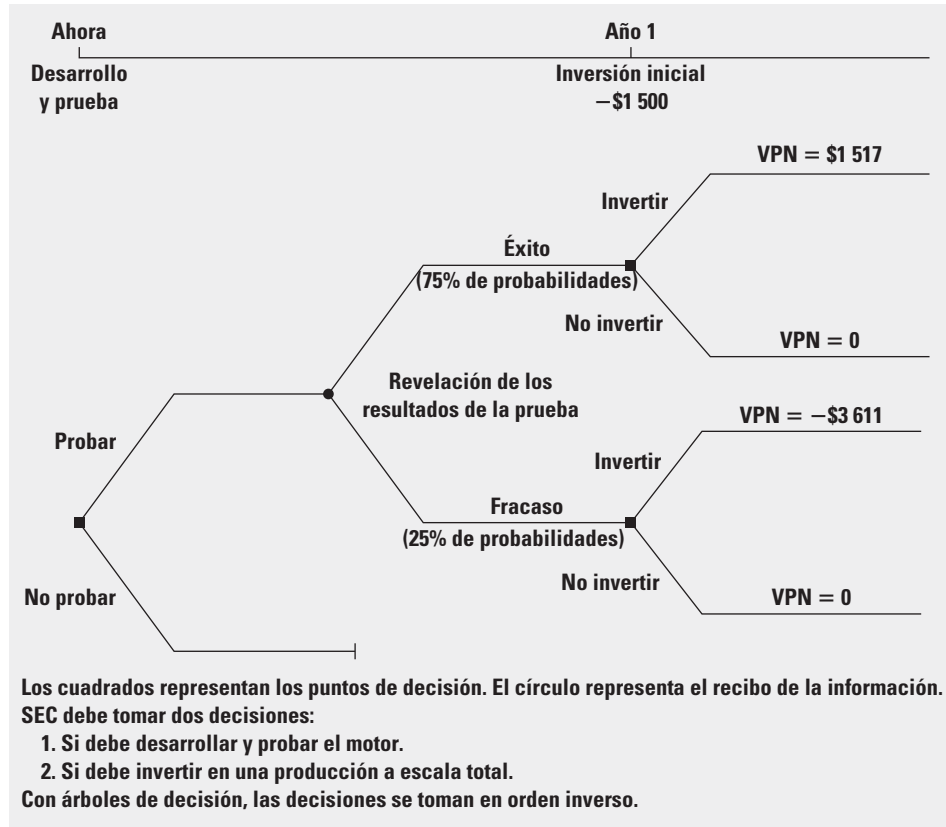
Ahora

Desarrollo y prueba

Año 1

Inversión inicial
$-\$1\,500$

VPN = \$1 517

Invertir

Éxito
(75% de probabilidades)

No invertir

VPN = 0

Revelación de los resultados de la prueba

VPN = $-\$3\,611$

Probar

Invertir

Fracaso
(25% de probabilidades)

No invertir

VPN = 0

No probar

Los cuadrados representan los puntos de decisión. El círculo representa el recibo de la información.
SEC debe tomar dos decisiones:
1. Si debe desarrollar y probar el motor.
2. Si debe invertir en una producción a escala total.
Con árboles de decisión, las decisiones se toman en orden inverso.